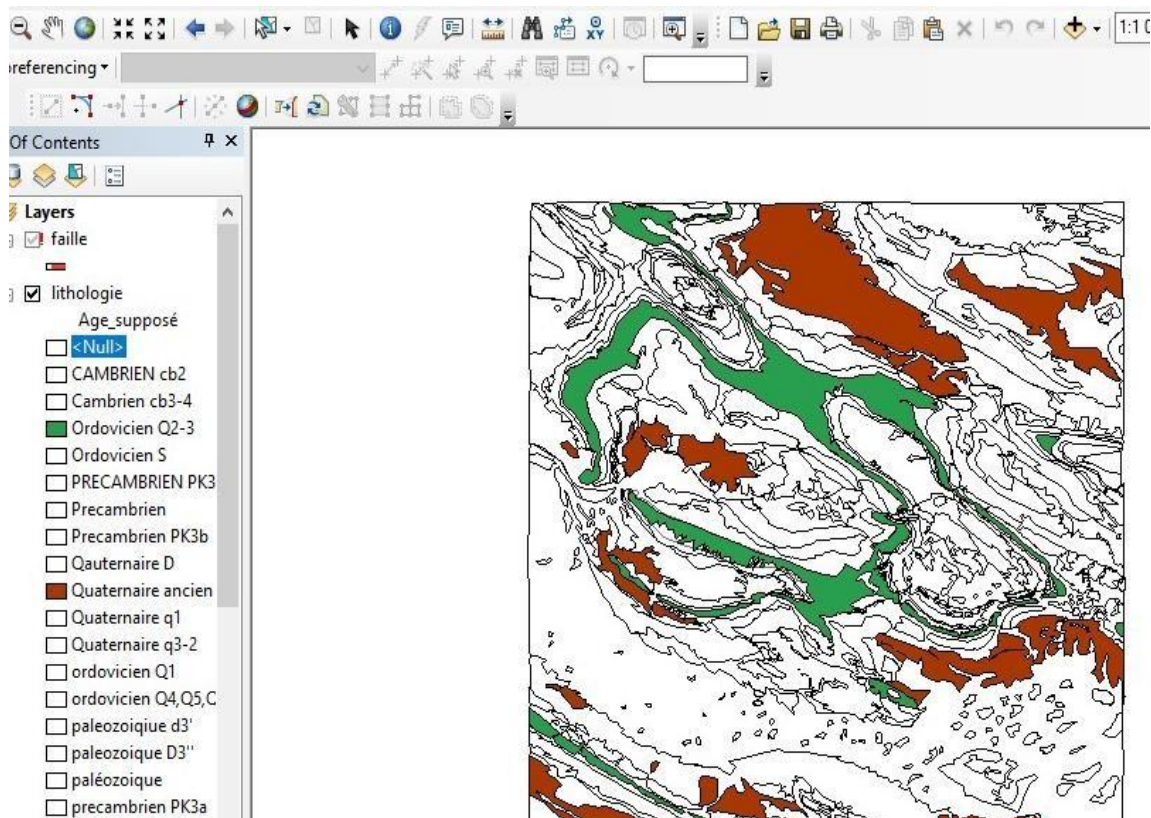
1:1

referencing ▾

Of Contents

Layers

faille

lithologie

Age_supposé

<Null>

CAMBRIEN cb2

Cambrien cb3-4

Ordovicien Q2-3

Ordovicien S

PRECAMBRIEN PK3

Precambrien

Precambrien PK3b

Qauternaire D

Quaternaire ancien

Quaternaire q1

Quaternaire q3-2

ordovicien Q1

ordovicien Q4,Q5,C

paleozoiqiue d3'

paleozoique D3''

paléozoique

precambrien PK3a